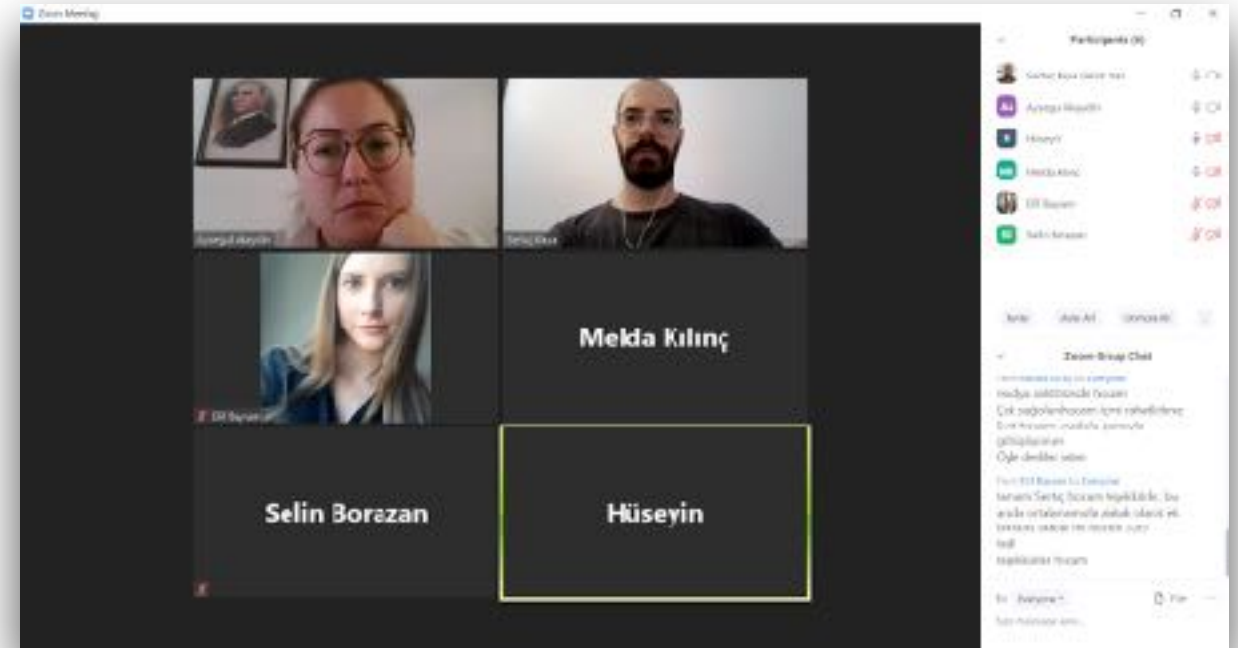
Zoom Meeting

Aysegul akaydin

Serkaç Kaya

Elif Bayram

Melda Kılınç

Selin Borazan

Hüseyin

Participants (6)

Serhat Kaya (Host, me)

Aysegul Akaydin

Hüseyin

Melda Kılınç

Elif Bayram

Selin Borazan

Invite

Mute All

Unmute All

Zoom Group Chat

From Melda Kılınç to Everyone:

medya sektöründe hocam

Çok sağolun hocam içimi rahatlattınız

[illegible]

gelişiyorum

Öyle dedikleri vardı

From Elif Bayram to Everyone:

tamam Serkaç hocam teşekkürler. bu arada ortalamamızla alakalı olarak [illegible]

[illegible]

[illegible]

teşekkürler hocam

To: Everyone

File

Type message here...